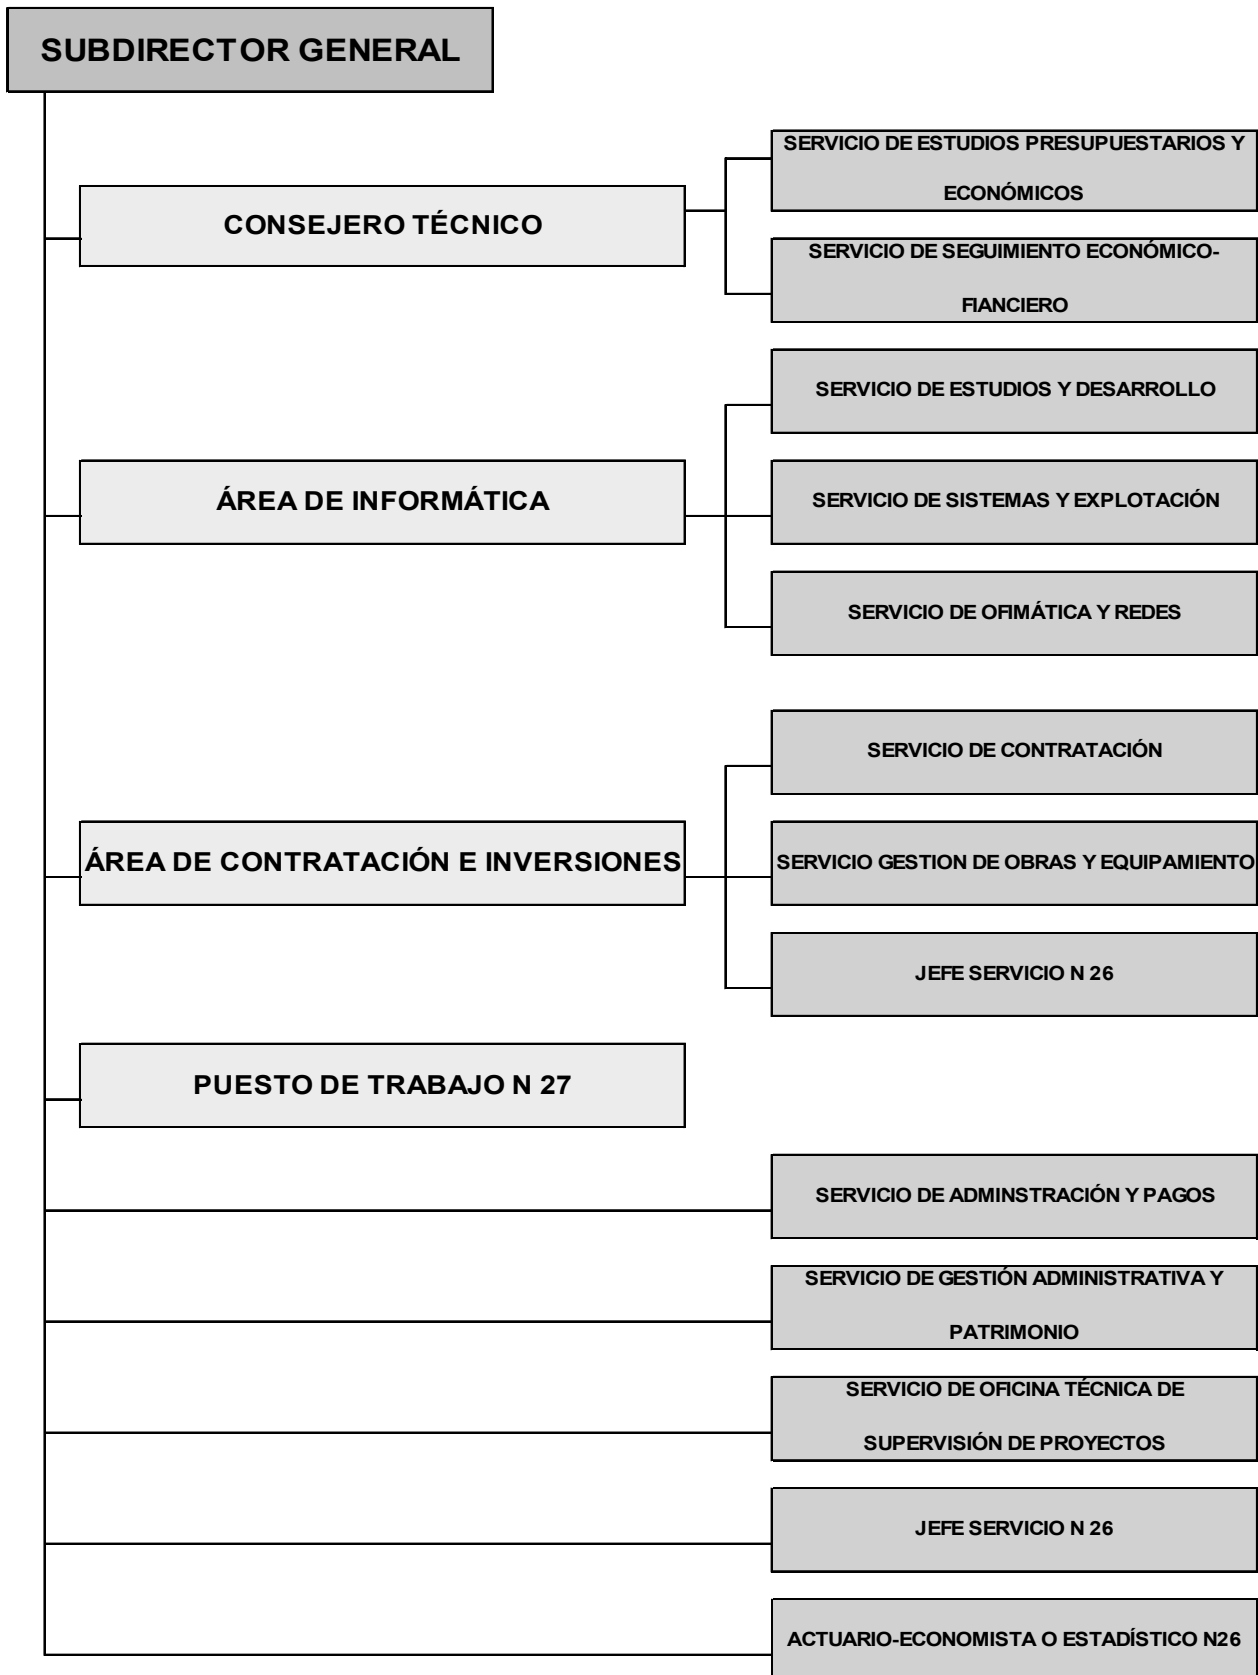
SUBDIRECTOR GENERAL

CONSEJERO TÉCNICO

SERVICIO DE ESTUDIOS PRESUPUESTARIOS Y ECONÓMICOS

SERVICIO DE SEGUIMIENTO ECONÓMICO-FIANCIERO

ÁREA DE INFORMÁTICA

SERVICIO DE ESTUDIOS Y DESARROLLO

SERVICIO DE SISTEMAS Y EXPLOTACIÓN

SERVICIO DE OFIMÁTICA Y REDES

ÁREA DE CONTRATACIÓN E INVERSIONES

SERVICIO DE CONTRATACIÓN

SERVICIO GESTION DE OBRAS Y EQUIPAMIENTO

JEFE SERVICIO N 26

PUESTO DE TRABAJO N 27

SERVICIO DE ADMINSTRACIÓN Y PAGOS

SERVICIO DE GESTIÓN ADMINISTRATIVA Y PATRIMONIO

SERVICIO DE OFICINA TÉCNICA DE SUPERVISIÓN DE PROYECTOS

JEFE SERVICIO N 26

ACTUARIO-ECONOMISTA O ESTADÍSTICO N26